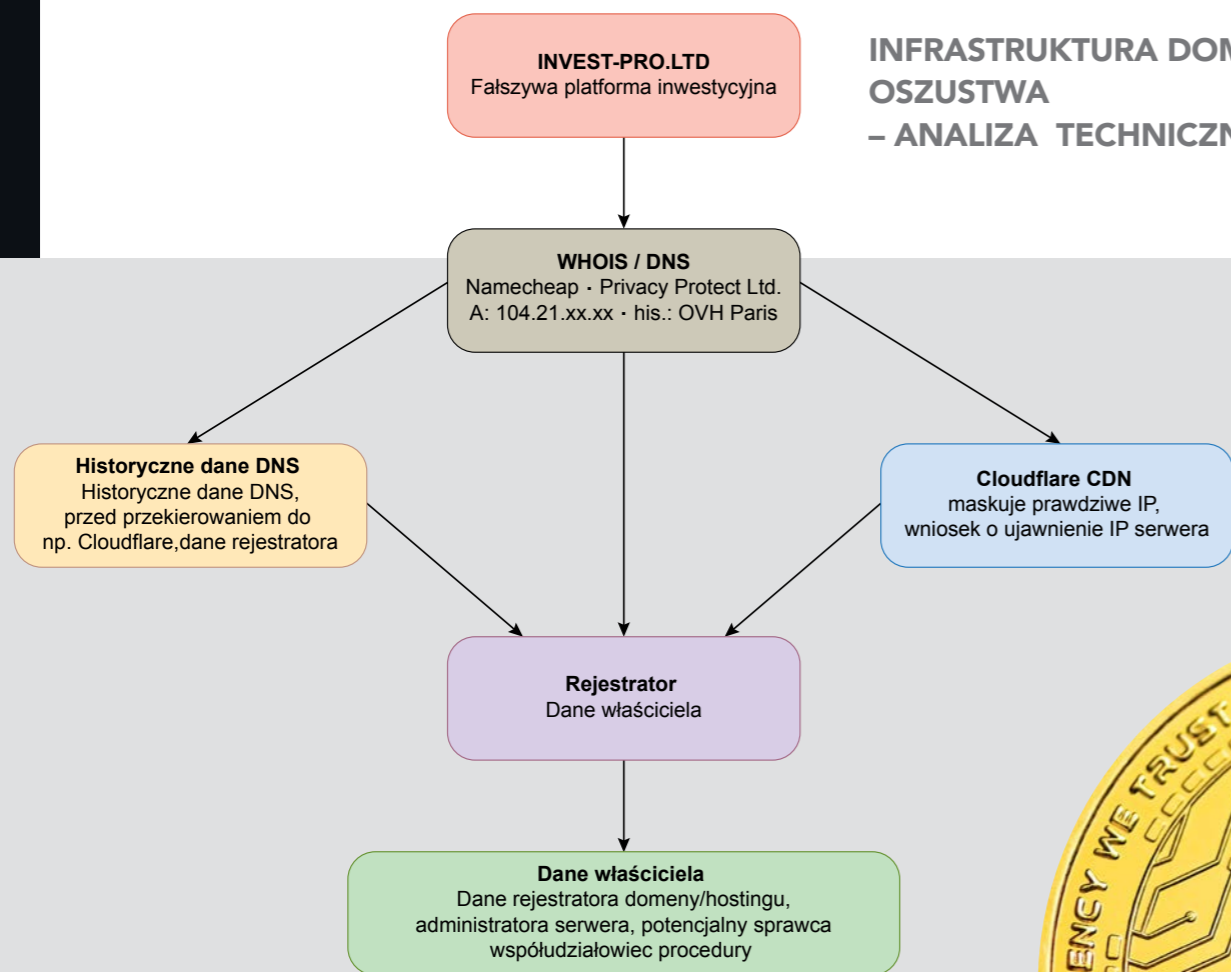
INVEST-PRO.LTD
Fałszywa platforma inwestycyjna

INFRASTRUKTURA DOM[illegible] OSZUSTWA – ANALIZA TECHNICZN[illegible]

WHOIS / DNS
Namecheap · Privacy Protect Ltd.
A: 104.21.xx.xx · his.: OVH Paris

Historyczne dane DNS
Historyczne dane DNS, przed przekierowaniem do np. Cloudflare,dane rejestratora

Cloudflare CDN
maskuje prawdziwe IP, wniosek o ujawnienie IP serwera

Rejestrator
Dane właściciela

Dane właściciela
Dane rejestratora domeny/hostingu, administratora serwera, potencjalny sprawca współudziałowiec procedury

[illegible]ENCY WE TRUST